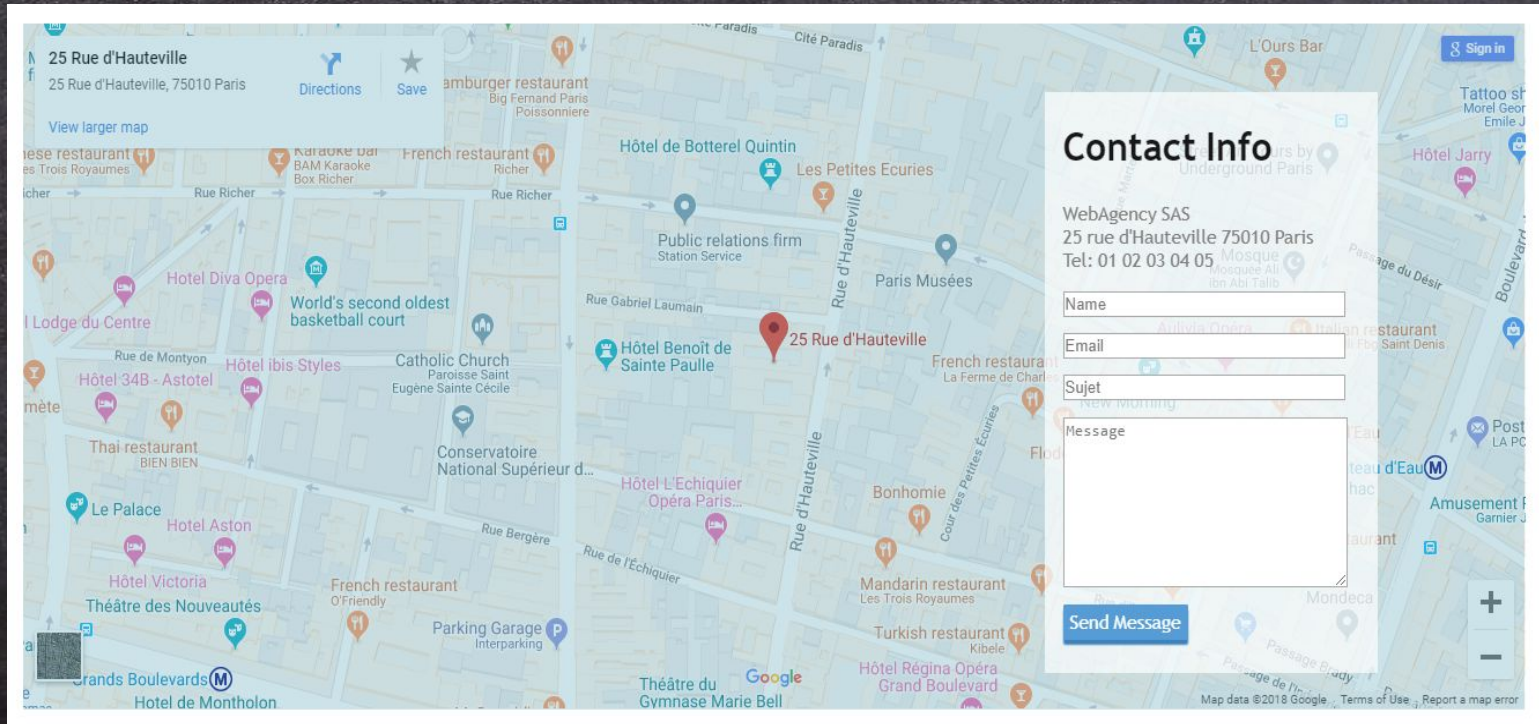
25 Rue d'Hauteville
25 Rue d'Hauteville, 75010 Paris
Directions
Save
View larger map

Sign in

Contact Info

WebAgency SAS
25 rue d'Hauteville 75010 Paris
Tel: 01 02 03 04 05

Name
Email
Sujet
Message

Send Message

Cité Paradis
Hamburger restaurant
Big Fernand Paris Poissonniere
L'Ours Bar
Tattoo sh
Karaoke bar
BAM Karaoke Box Richer
French restaurant
Richer
Hôtel de Botterel Quintin
Les Petites Ecuries
Hôtel Jarry
Rue Richer
Public relations firm
Station Service
Paris Musées
Hotel Diva Opera
World's second oldest basketball court
Rue Gabriel Laumain
Rue d'Hauteville
Lodge du Centre
25 Rue d'Hauteville
Rue de Montyon
Hôtel ibis Styles
Catholic Church
Paroisse Saint Eugène Sainte Cécile
Hôtel Benoît de Sainte Paulle
French restaurant
La Ferme de Charles
Italian restaurant
Hôtel 34B - Astotel
Thai restaurant
BIEN BIEN
Conservatoire National Supérieur d...
Hôtel L'Echiquier Opéra Paris...
Bonhomie
Cour des Petites Écuries
Le Palace
Hotel Aston
Rue Bergère
Rue de l'Echiquier
Hôtel Victoria
French restaurant
O'Friendly
Mandarin restaurant
Les Trois Royaumes
Théâtre des Nouveautés
Parking Garage
Interparking
Turkish restaurant
Kibele
Grands Boulevards
Hotel de Montholon
Théâtre du Gymnase Marie Bell
Hôtel Régina Opéra Grand Boulevard
Google
Map data ©2018 Google
Terms of Use
Report a map error